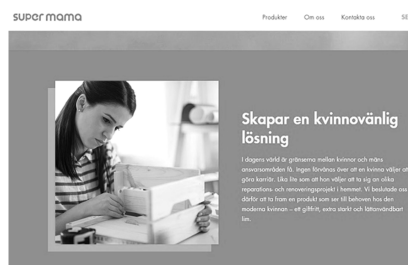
super mama

Produkter Om oss Kontakta oss Sö

Skapar en kvinnovänlig lösning

I dagens värld är gränserna mellan kvinnors och mäns ansvarsområden få. Ingen förvånas över att en kvinna väljer att göra karriär. Lika lite som att hon väljer att ta sig an olika reparations- och renoveringsprojekt i hemmet. Vi beslutade oss därför att ta fram en produkt som ser till behoven hos den moderna kvinnan – ett giftfritt, extra starkt och lättanvändbart lim.